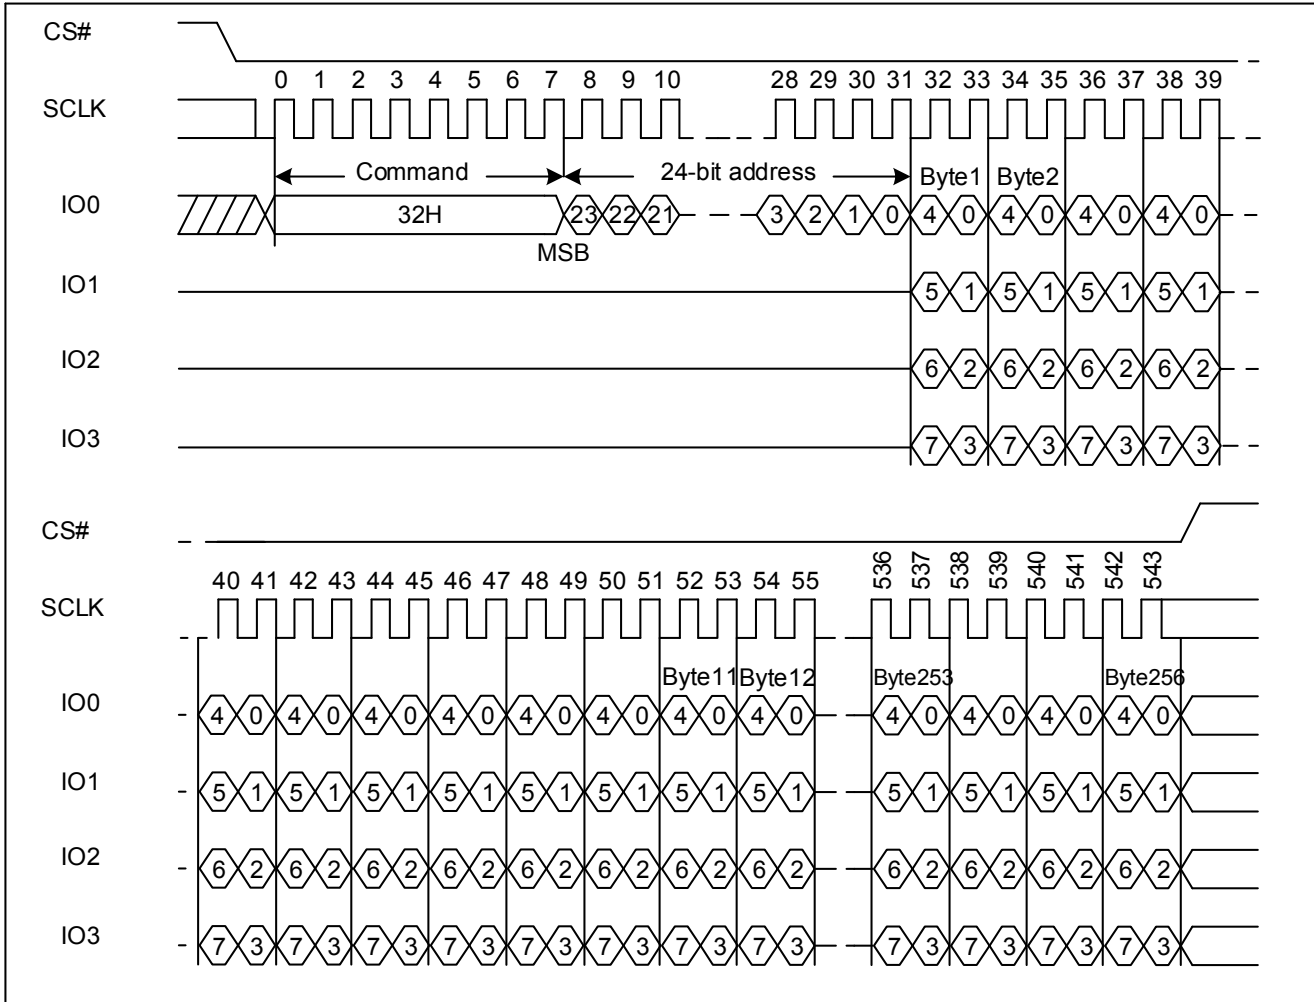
CS#

SCLK

0 1 2 3 4 5 6 7 8 9 10 28 29 30 31 32 33 34 35 36 37 38 39

Command

24-bit address

Byte1 Byte2

IO0

32H

23 22 21 3 2 1 0 4 0 4 0 4 0 4 0

MSB

IO1

5 1 5 1 5 1 5 1

IO2

6 2 6 2 6 2 6 2

IO3

7 3 7 3 7 3 7 3

CS#

SCLK

40 41 42 43 44 45 46 47 48 49 50 51 52 53 54 55

536 537 538 539 540 541 542 543

Byte11 Byte12

Byte253

Byte256

IO0

4 0 4 0 4 0 4 0 4 0 4 0 4 0 4 0 4 0 4 0 4 0 4 0

IO1

5 1 5 1 5 1 5 1 5 1 5 1 5 1 5 1 5 1 5 1 5 1 5 1

IO2

6 2 6 2 6 2 6 2 6 2 6 2 6 2 6 2 6 2 6 2 6 2 6 2

IO3

7 3 7 3 7 3 7 3 7 3 7 3 7 3 7 3 7 3 7 3 7 3 7 3